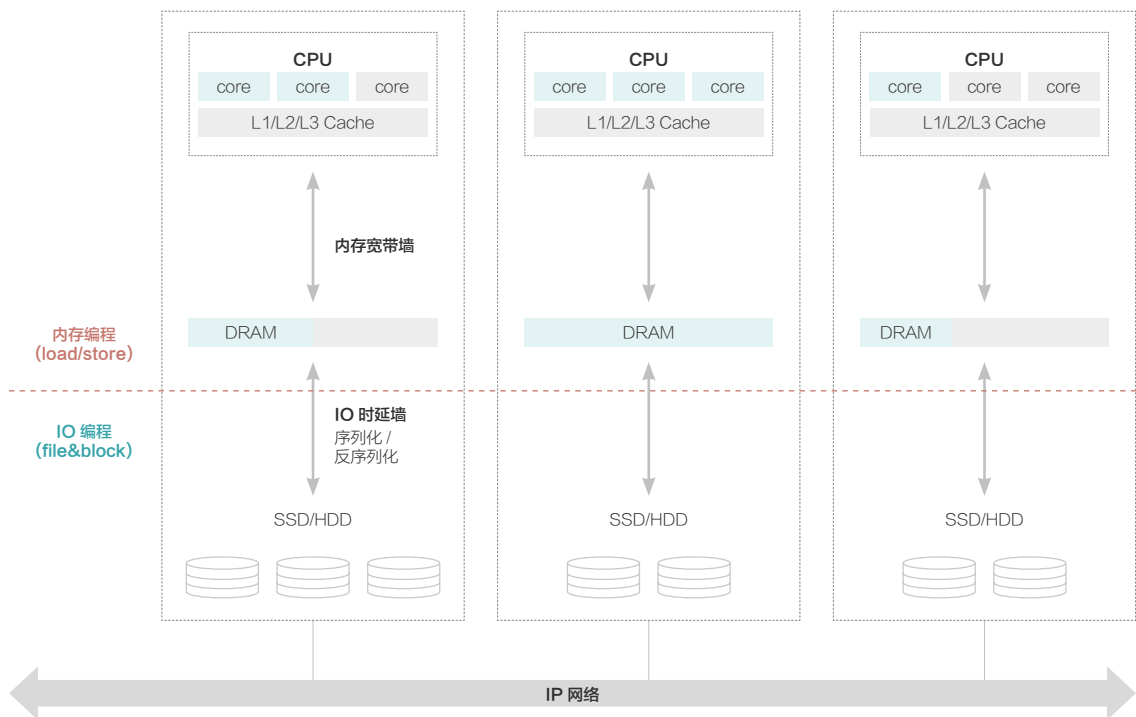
CPU
core core core
L1/L2/L3 Cache

内存宽带墙

DRAM

IO 时延墙
序列化 /
反序列化

SSD/HDD

CPU
core core core
L1/L2/L3 Cache

DRAM

SSD/HDD

CPU
core core core
L1/L2/L3 Cache

DRAM

SSD/HDD

内存编程
(load/store)

IO 编程
(file&block)

IP 网络